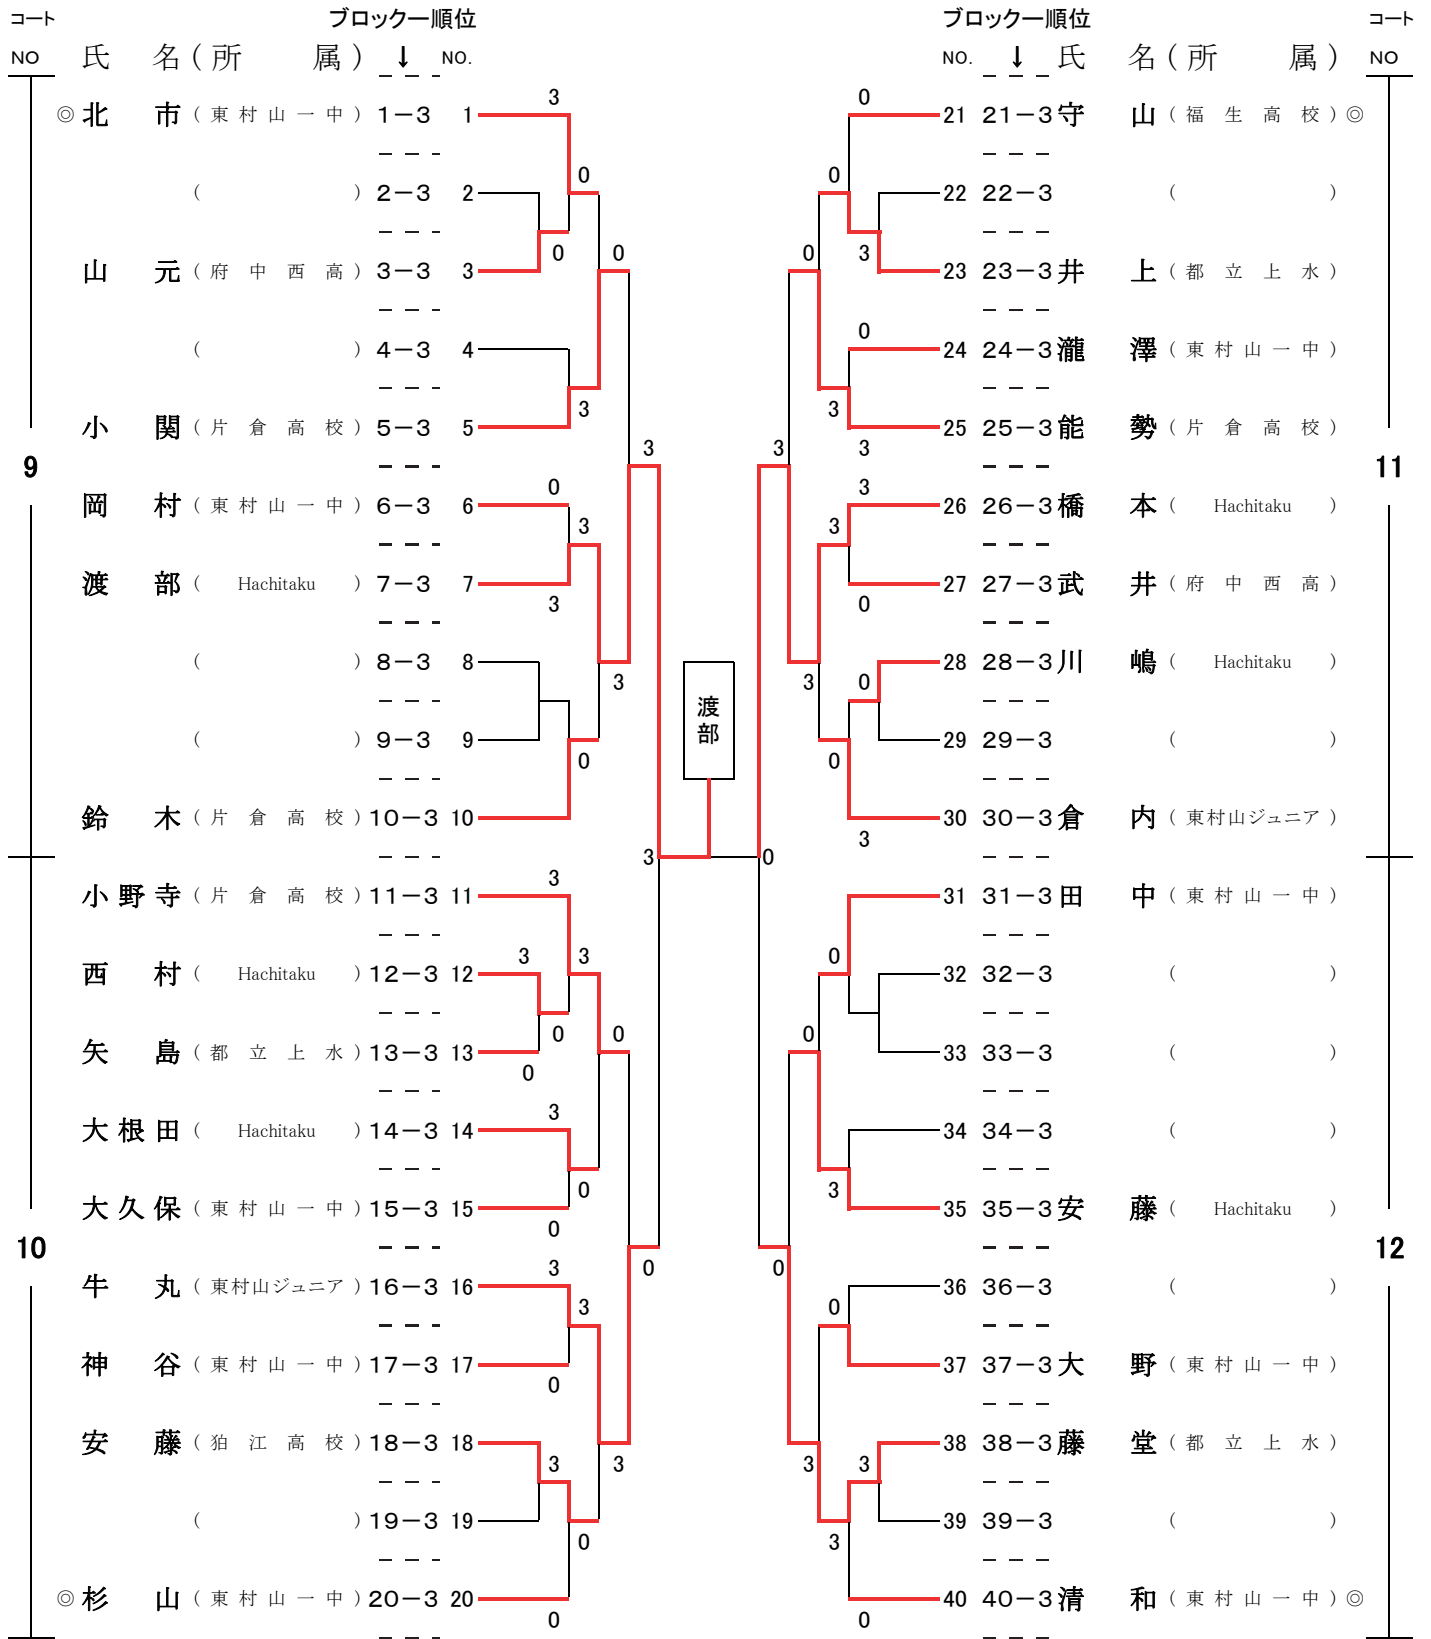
コート NO 氏 名（所 属） ブロック一順位 ↓ NO.

ブロック一順位 NO. ↓ 氏 名（所 属） コート NO

◎北 市（東村山一中）1−3 1
（ ）2−3 2
山 元（府中西高）3−3 3
（ ）4−3 4
小 関（片倉高校）5−3 5
岡 村（東村山一中）6−3 6
渡 部（Hachitaku）7−3 7
（ ）8−3 8
（ ）9−3 9
鈴 木（片倉高校）10−3 10
小野寺（片倉高校）11−3 11
西 村（Hachitaku）12−3 12
矢 島（都立上水）13−3 13
大根田（Hachitaku）14−3 14
大久保（東村山一中）15−3 15
牛 丸（東村山ジュニア）16−3 16
神 谷（東村山一中）17−3 17
安 藤（狛江高校）18−3 18
（ ）19−3 19
◎杉 山（東村山一中）20−3 20

21 21−3守 山（福生高校）◎
22 22−3 （ ）
23 23−3井 上（都立上水）
24 24−3瀧 澤（東村山一中）
25 25−3能 勢（片倉高校）
26 26−3橋 本（Hachitaku）
27 27−3武 井（府中西高）
28 28−3川 嶋（Hachitaku）
29 29−3 （ ）
30 30−3倉 内（東村山ジュニア）
31 31−3田 中（東村山一中）
32 32−3 （ ）
33 33−3 （ ）
34 34−3 （ ）
35 35−3安 藤（Hachitaku）
36 36−3 （ ）
37 37−3大 野（東村山一中）
38 38−3藤 堂（都立上水）
39 39−3 （ ）
40 40−3清 和（東村山一中）◎

9 10 11 12

3 0 0 0 3 0 3 3 3 0 3 0 3 3 3 0 0 3 3 0 0 0 3 0 0 3 3 3 0 3 0 3 0 3 3 0

渡部

0 0 3 0 0 3 3 3 3 3 0 3 0 3 0 3 0 0 0 0 3 0 0 0 3 3 3 3 0

3 0